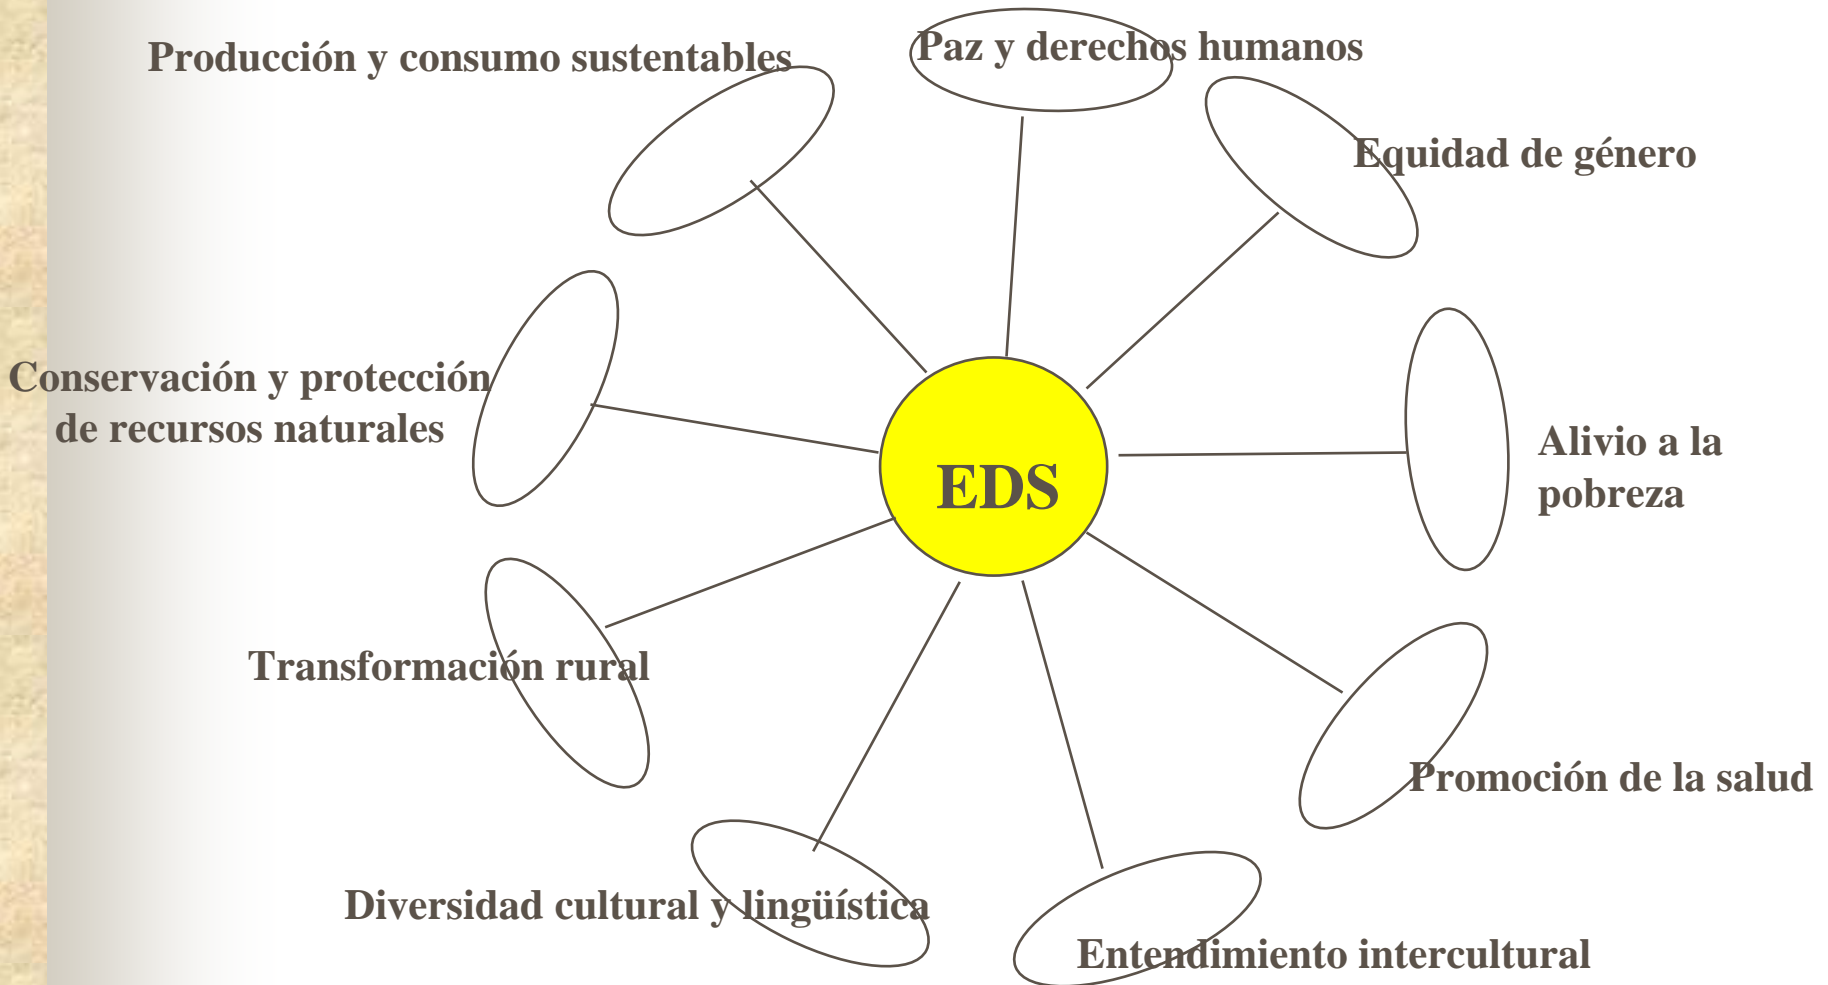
Producción y consumo sustentables

Paz y derechos humanos

Equidad de género

Conservación y protección de recursos naturales

EDS

Alivio a la pobreza

Transformación rural

Promoción de la salud

Diversidad cultural y lingüística

Entendimiento intercultural